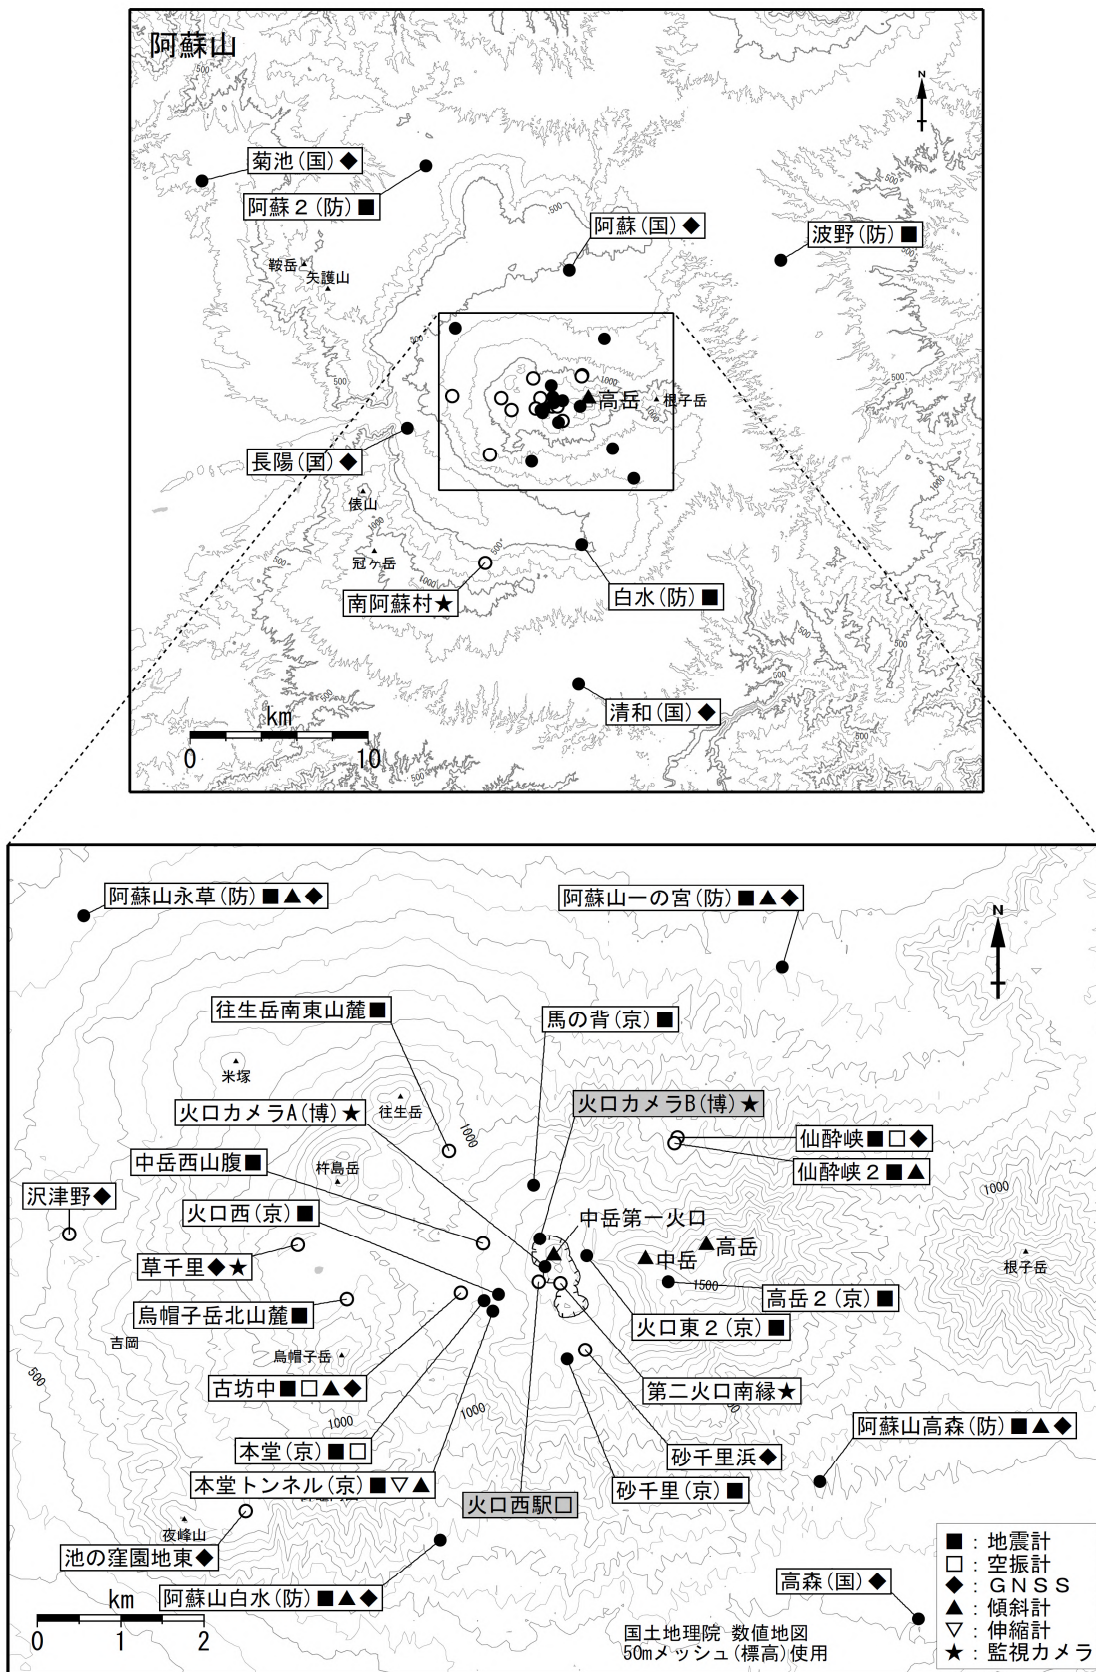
阿蘇山

菊池(国)◆
阿蘇２(防)■
阿蘇(国)◆
波野(防)■
鞍岳
矢護山
高岳
根子岳
長陽(国)◆
俵山
冠ヶ岳
南阿蘇村★
白水(防)■
清和(国)◆
km
0
10
500
1000

阿蘇山永草(防)■▲◆
阿蘇山一の宮(防)■▲◆
往生岳南東山麓■
馬の背(京)■
米塚
往生岳
火口カメラA(博)★
火口カメラB(博)★
仙酔峡■□◆
仙酔峡２■▲
中岳西山腹■
杵島岳
沢津野◆
火口西(京)■
中岳第一火口
草千里◆★
中岳
高岳
根子岳
烏帽子岳北山麓■
高岳２(京)■
火口東２(京)■
吉岡
烏帽子岳
古坊中■□▲◆
第二火口南縁★
阿蘇山高森(防)■▲◆
本堂(京)■□
砂千里浜◆
本堂トンネル(京)■▽▲
砂千里(京)■
火口西駅□
夜峰山
池の窪園地東◆
阿蘇山白水(防)■▲◆
高森(国)◆
km
0
1
2
1000
1500
500
国土地理院 数値地図
50mメッシュ(標高)使用
■：地震計
□：空振計
◆：ＧＮＳＳ
▲：傾斜計
▽：伸縮計
★：監視カメラ